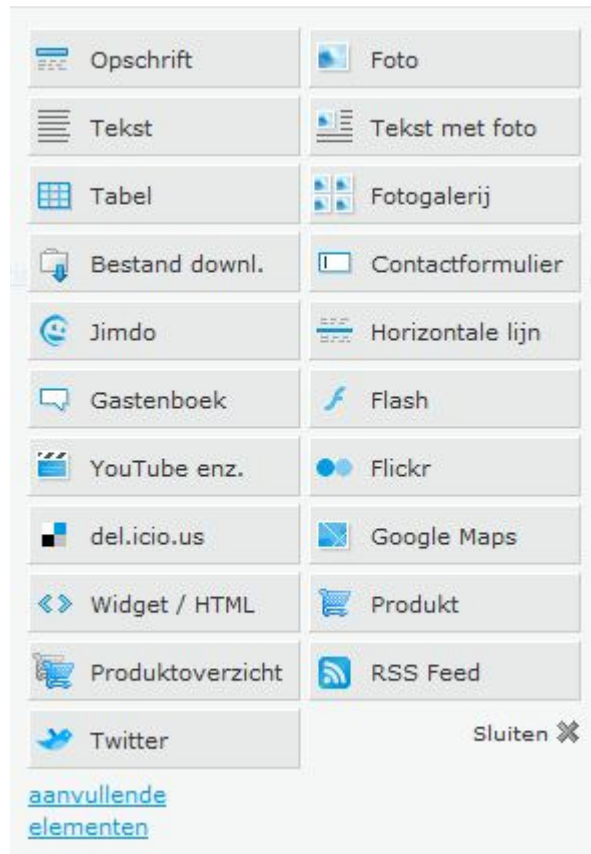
Opschrift
Foto
Tekst
Tekst met foto
Tabel
Fotogalerij
Bestand downl.
Contactformulier
Jimdo
Horizontale lijn
Gastenboek
Flash
YouTube enz.
Flickr
del.icio.us
Google Maps
Widget / HTML
Produkt
Produktoverzicht
RSS Feed
Twitter
Sluiten

aanvullende elementen